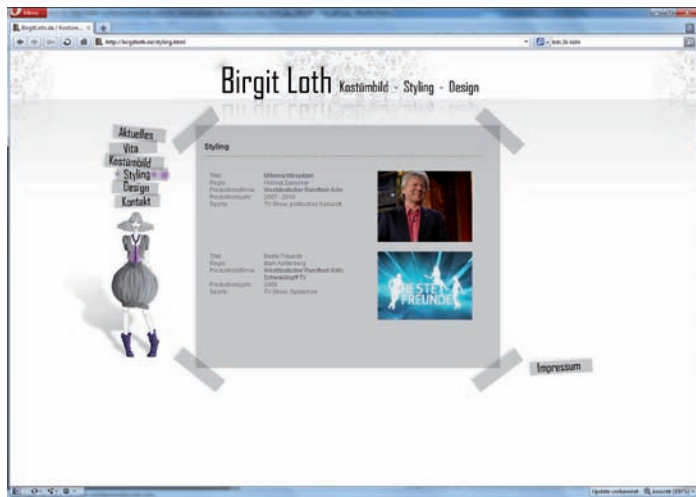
Opera

BirgitLoth.de / Kostüm...

http://birgitloth.de/styling.html

Birgit Loth Kostümbild - Styling - Design

Aktuelles
Vita
Kostümbild
Styling
Design
Kontakt

Styling

Titel: Mitternachtsspitzen
Regie: Helmut Zerlinner
Produktionsfirma: Westdeutscher Rundfunk Köln
Produktionsjahr: 2007 - 2010
Sparte: TV-Show, politisches Kabarett

Titel: Beste Freunde
Regie: Marc Achterberg
Produktionsfirma: Westdeutscher Rundfunk Köln, Schwarzkopf TV
Produktionsjahr: 2009
Sparte: TV-Show, Spielshow

BESTE FREUNDE

Impressum

Update verfügbar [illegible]